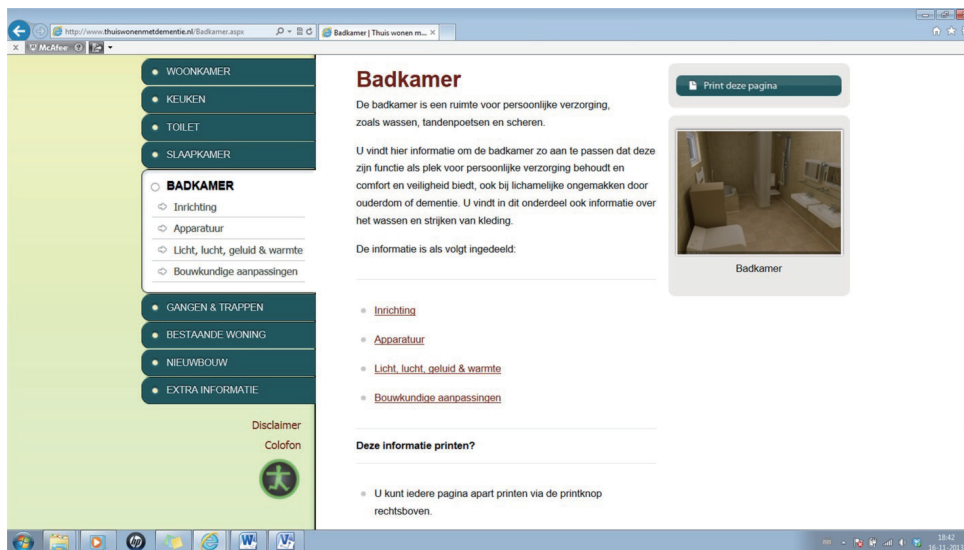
http://www.thuiswonenmetdementie.nl/Badkamer.aspx

Badkamer | Thuis wonen m... ×

McAfee

WOONKAMER
KEUKEN
TOILET
SLAAPKAMER
BADKAMER
Inrichting
Apparatuur
Licht, lucht, geluid & warmte
Bouwkundige aanpassingen
GANGEN & TRAPPEN
BESTAANDE WONING
NIEUWBOUW
EXTRA INFORMATIE

Disclaimer
Colofon

Badkamer

De badkamer is een ruimte voor persoonlijke verzorging, zoals wassen, tandenpoetsen en scheren.

U vindt hier informatie om de badkamer zo aan te passen dat deze zijn functie als plek voor persoonlijke verzorging behoudt en comfort en veiligheid biedt, ook bij lichamelijke ongemakken door ouderdom of dementie. U vindt in dit onderdeel ook informatie over het wassen en strijken van kleding.

De informatie is als volgt ingedeeld:

Inrichting
Apparatuur
Licht, lucht, geluid & warmte
Bouwkundige aanpassingen

Deze informatie printen?

U kunt iedere pagina apart printen via de printknop rechtsboven.

Print deze pagina

Badkamer

18:42
16-11-201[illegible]